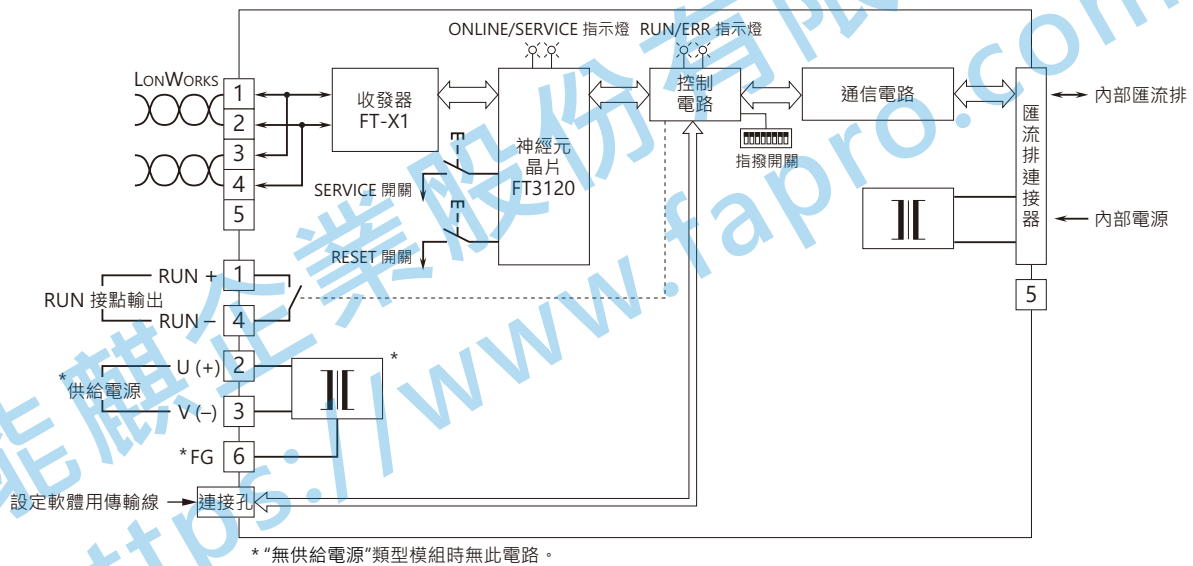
ONLINE/SERVICE 指示燈 RUN/ERR 指示燈

LONWORKS
1
2
3
4
5

收發器
FT-X1

神經元
晶片
FT3120

控制
電路

通信電路

匯
流
排
連
接
器

內部匯流排

內部電源

指撥開關

SERVICE 開關

RESET 開關

RUN +
1
RUN 接點輸出
RUN –
4

U (+)
2
*供給電源
V (–)
3

*

*FG
6

設定軟體用傳輸線
連接孔

5

* "無供給電源"類型模組時無此電路。

能麒企業股份有限公司
https://www.fapro.com.tw